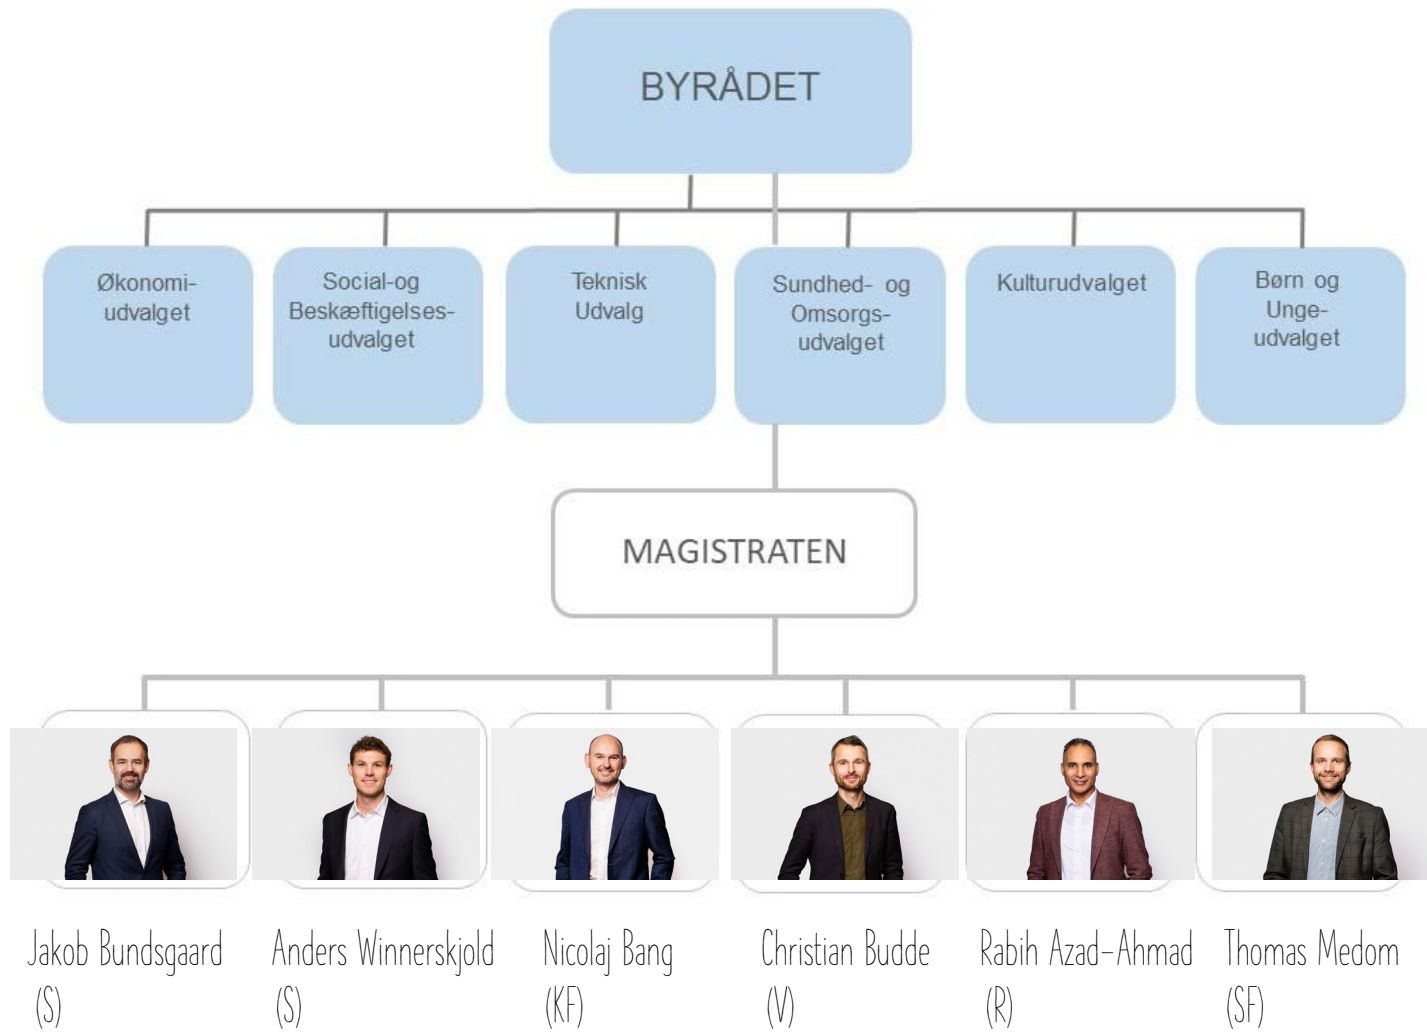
BYRÅDET

Økonomi-udvalget

Social-og Beskæftigelses-udvalget

Teknisk Udvalg

Sundhed- og Omsorgs-udvalget

Kulturudvalget

Børn og Unge-udvalget

MAGISTRATEN

Jakob Bundsgaard (S)

Anders Winnerskjold (S)

Nicolaj Bang (KF)

Christian Budde (V)

Rabih Azad-Ahmad (R)

Thomas Medom (SF)